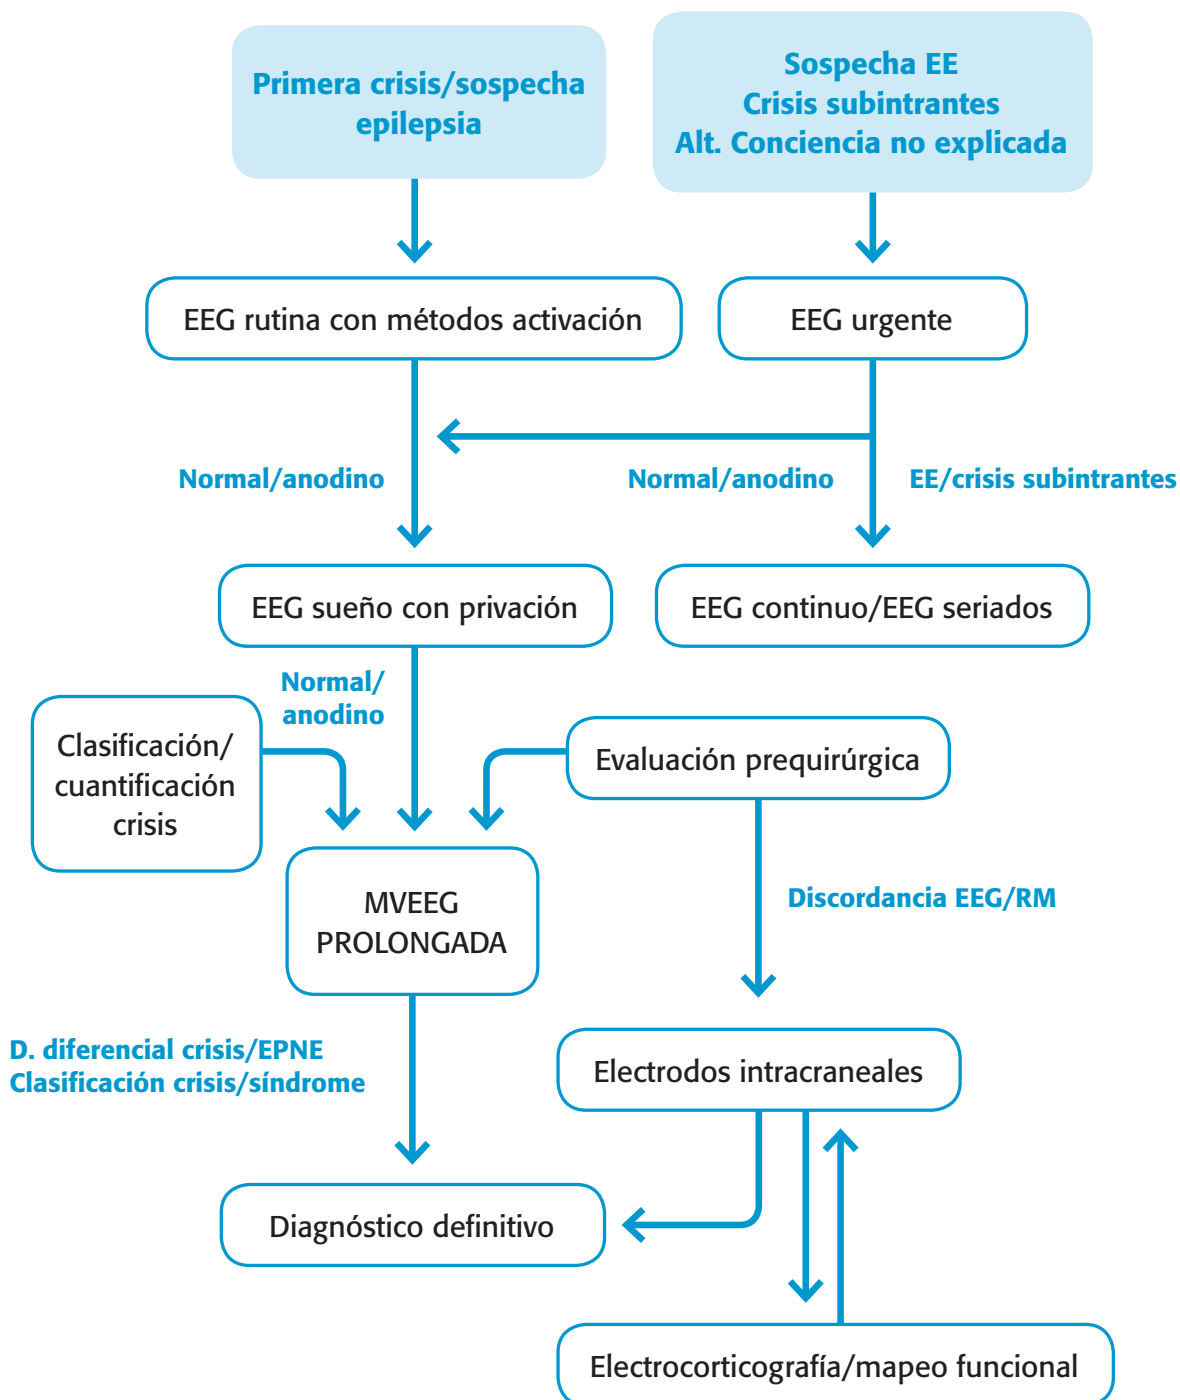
Primera crisis/sospecha epilepsia

Sospecha EE
Crisis subintrantes
Alt. Conciencia no explicada

EEG rutina con métodos activación

EEG urgente

Normal/anodino

Normal/anodino

EE/crisis subintrantes

EEG sueño con privación

EEG continuo/EEG seriados

Normal/ anodino

Clasificación/ cuantificación crisis

Evaluación prequirúrgica

MVEEG PROLONGADA

Discordancia EEG/RM

D. diferencial crisis/EPNE
Clasificación crisis/síndrome

Electrodos intracraneales

Diagnóstico definitivo

Electrocorticografía/mapeo funcional